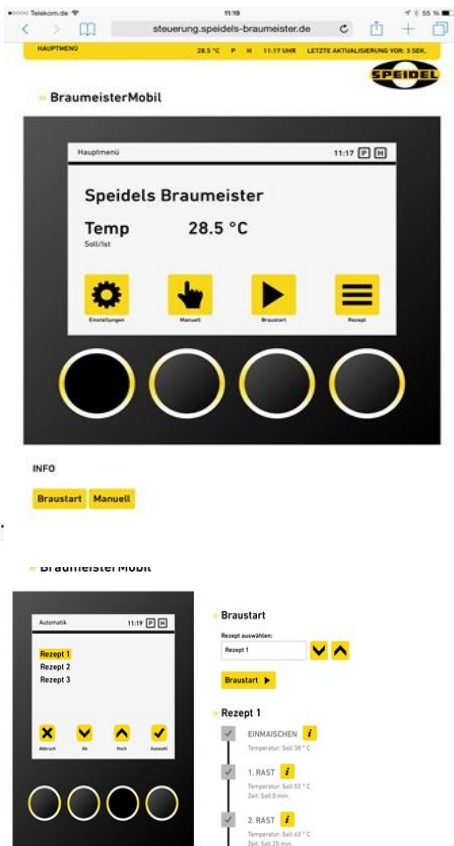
Telekom.de 11:10 55 %

steuerung.speidels-braumeister.de

HAUPTMENÜ 28.5 °C P H 11:17 UHR LETZTE AKTUALISIERUNG VOR: 3 SEK.

SPEIDEL

» BraumeisterMobil

Hauptmenü 11:17 P H

Speidels Braumeister

Temp 28.5 °C
Soll/Ist

Einstellungen Manuell Braustart Rezept

INFO

Braustart Manuell

» BraumeisterMobil

Automatik 11:19 P H

Rezept 1
Rezept 2
Rezept 3

Abbruch Ab Hoch Auswahl

» Braustart

Rezept auswählen:

Rezept 1

Braustart ▶

» Rezept 1

EINMAISCHEN
Temperatur: Soll 38 ° C

1. RAST
Temperatur: Soll 52 ° C
Zeit: Soll 0 min.

2. RAST
Temperatur: Soll 63 ° C
Zeit: Soll 25 min.